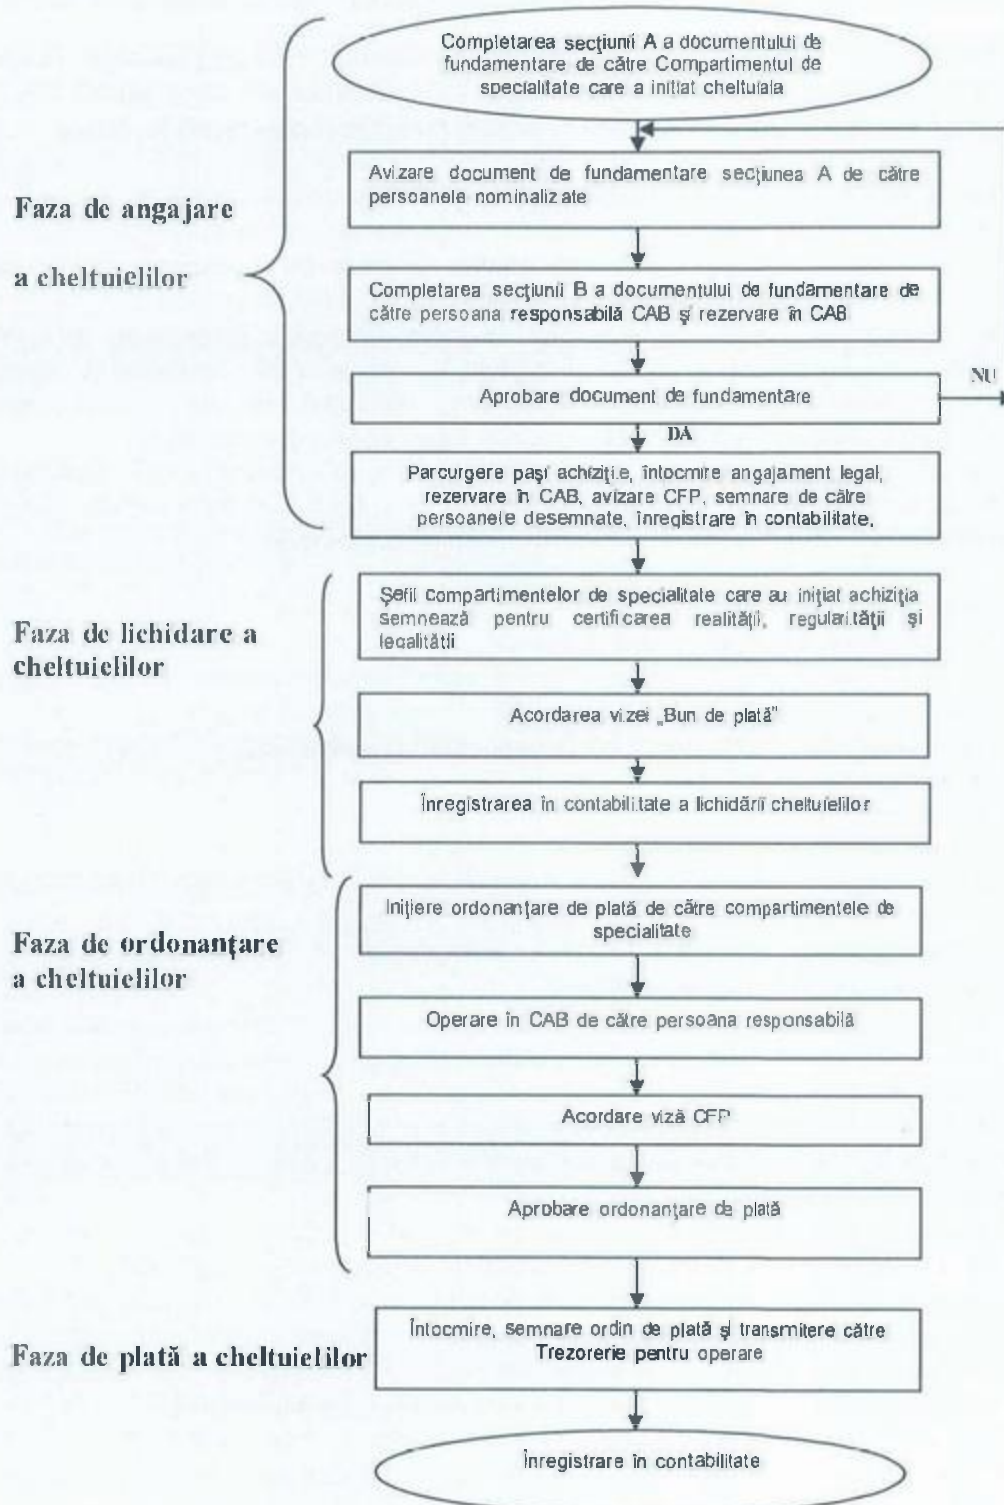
Completarea secțiunii A a documentului de fundamentare de către Compartimentul de specialitate care a inițiat cheltuiala

Faza de angajare a cheltuielilor

Avizare document de fundamentare secțiunea A de către persoanele nominalizate

Completarea secțiunii B a documentului de fundamentare de către persoana responsabilă CAB și rezervare în CAB

Aprobare document de fundamentare

NU

DA

Parcurgere pași achiziție, întocmire angajament legal, rezervare în CAB, avizare CFP, semnare de către persoanele desemnate, înregistrare în contabilitate.

Faza de lichidare a cheltuielilor

Șefii compartimentelor de specialitate care au inițiat achiziția semnează pentru certificarea realității, regularității și legalității

Acordarea vizei „Bun de plată"

Înregistrarea în contabilitate a lichidării cheltuielilor

Faza de ordonanțare a cheltuielilor

Inițiere ordonanțare de plată de către compartimentele de specialitate

Operare în CAB de către persoana responsabilă

Acordare viză CFP

Aprobare ordonanțare de plată

Faza de plată a cheltuielilor

Întocmire, semnare ordin de plată și transmitere către Trezorerie pentru operare

Înregistrare în contabilitate